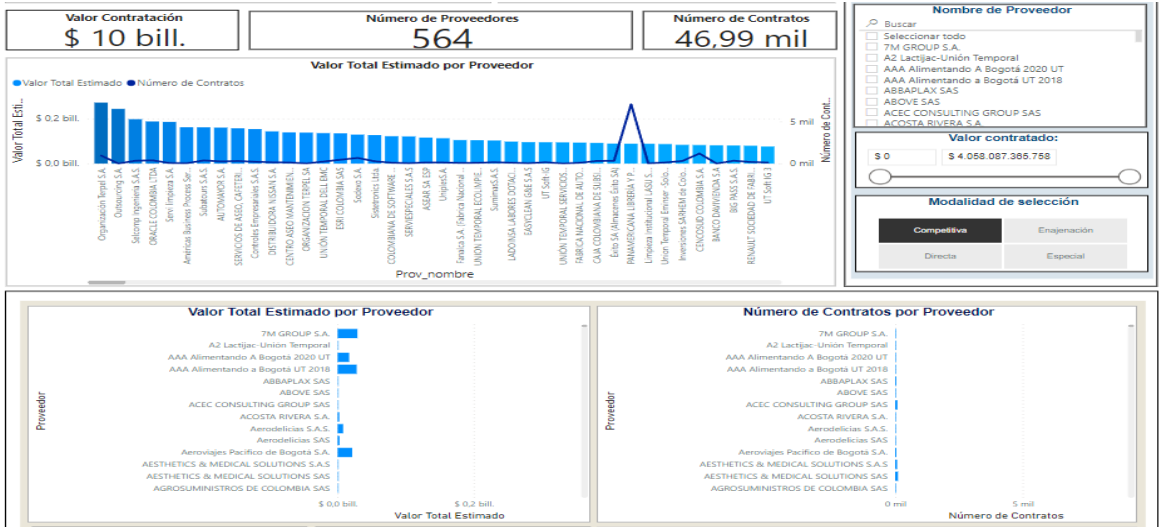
Valor Contratación
$ 10 bill.

Número de Proveedores
564

Número de Contratos
46,99 mil

Nombre de Proveedor
Buscar
Seleccionar todo
7M GROUP S.A.
A2 Lactijac-Unión Temporal
AAA Alimentando A Bogotá 2020 UT
AAA Alimentando a Bogotá UT 2018
ABBAPLAX SAS
ABOVE SAS
ACEC CONSULTING GROUP SAS
ACOSTA RIVERA S.A.

Valor Total Estimado por Proveedor
Valor Total Estimado Número de Contratos
Valor Total Esti...
$ 0,2 bill.
$ 0,0 bill.
5 mil
0 mil
Número de Cont...
Organización Terpel S.A.
Outsourcing S.A.
Setcomp Ingeniería S.A.S
ORACLE COLOMBIA LTDA
Servi Limpieza S.A.
Americas Business Process Ser...
Subatours S.A.S
AUTOMAYOR S.A.
SERVICIOS DE ASEO, CAFETERI...
Controles Empresariales S.A.S
DISTRIBUIDORA NISSAN S.A.
ORGANIZACION TERPEL SA
CENTRO ASEO MANTENIMIEN...
UNIÓN TEMPORAL DEL EMC
ESRI COLOMBIA SAS
Sodexo S.A.S
Sintetronics Ltda.
COLOMBIANA DE SOFTWARE...
SERVIESPECIALES S.A.S
ASEAR SA ESP
Uniples S.A.
Fanalca S.A. (Fabrica Nacional...
UNION TEMPORAL ECOLIMPIE...
Suministros S.A.S
LADOINSA LABORES DOTACI...
EASYCLEAN G&E S.A.S
UT Soft-IG
UNIÓN TEMPORAL SERVICIOS...
FABRICA NACIONAL DE AUTO...
CAJA COLOMBIANA DE SUBSI...
Éxito S.A. (Almacenes Éxito SA)
PANAMERICANA LIBRERIA Y P...
Limpieza Institucional LASU S...
Unión Temporal Emmer - Solo...
Inversiones SAHREM de Colo...
CENCOSUD COLOMBIA S.A.
BANCO DAVIVIENDA S.A.
BIG PASS S.A.S.
RENAULT SOCIEDAD DE FABRI...
UT Soft IG 3
Prov_nombre

Valor contratado:
$ 0
$ 4.058.087.365.758

Modalidad de selección
Competitiva
Enajenación
Directa
Especial

Valor Total Estimado por Proveedor
Proveedor
7M GROUP S.A.
A2 Lactijac-Unión Temporal
AAA Alimentando A Bogotá 2020 UT
AAA Alimentando a Bogotá UT 2018
ABBAPLAX SAS
ABOVE SAS
ACEC CONSULTING GROUP SAS
ACOSTA RIVERA S.A.
Aerodelicias S.A.S.
Aerodelicias SAS
Aeroviajes Pacifico de Bogotá S.A.
AESTHETICS & MEDICAL SOLUTIONS S.A.S
AESTHETICS & MEDICAL SOLUTIONS SAS
AGROSUMINISTROS DE COLOMBIA SAS
$ 0,0 bill.
$ 0,2 bill.
Valor Total Estimado

Número de Contratos por Proveedor
Proveedor
7M GROUP S.A.
A2 Lactijac-Unión Temporal
AAA Alimentando A Bogotá 2020 UT
AAA Alimentando a Bogotá UT 2018
ABBAPLAX SAS
ABOVE SAS
ACEC CONSULTING GROUP SAS
ACOSTA RIVERA S.A.
Aerodelicias S.A.S.
Aerodelicias SAS
Aeroviajes Pacifico de Bogotá S.A.
AESTHETICS & MEDICAL SOLUTIONS S.A.S
AESTHETICS & MEDICAL SOLUTIONS SAS
AGROSUMINISTROS DE COLOMBIA SAS
0 mil
5 mil
Número de Contratos